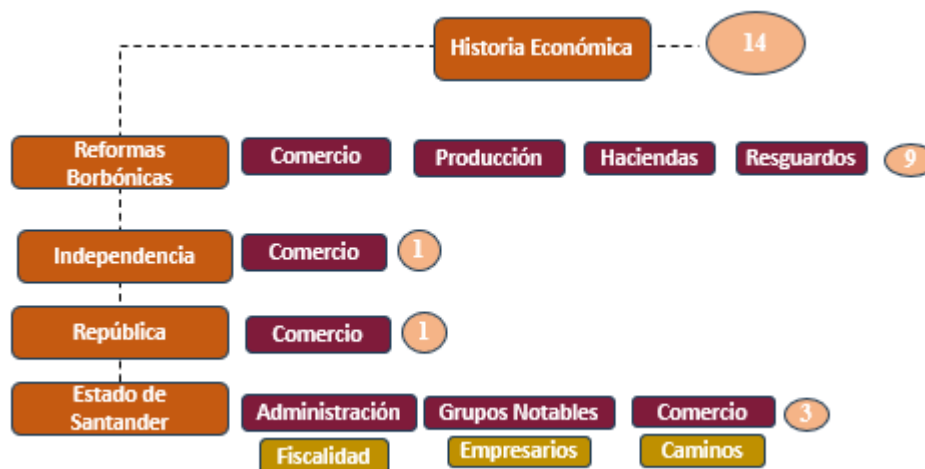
Historia Económica

14

Reformas Borbónicas

Comercio

Producción

Haciendas

Resguardos

9

Independencia

Comercio

1

República

Comercio

1

Estado de Santander

Administración

Grupos Notables

Comercio

3

Fiscalidad

Empresarios

Caminos